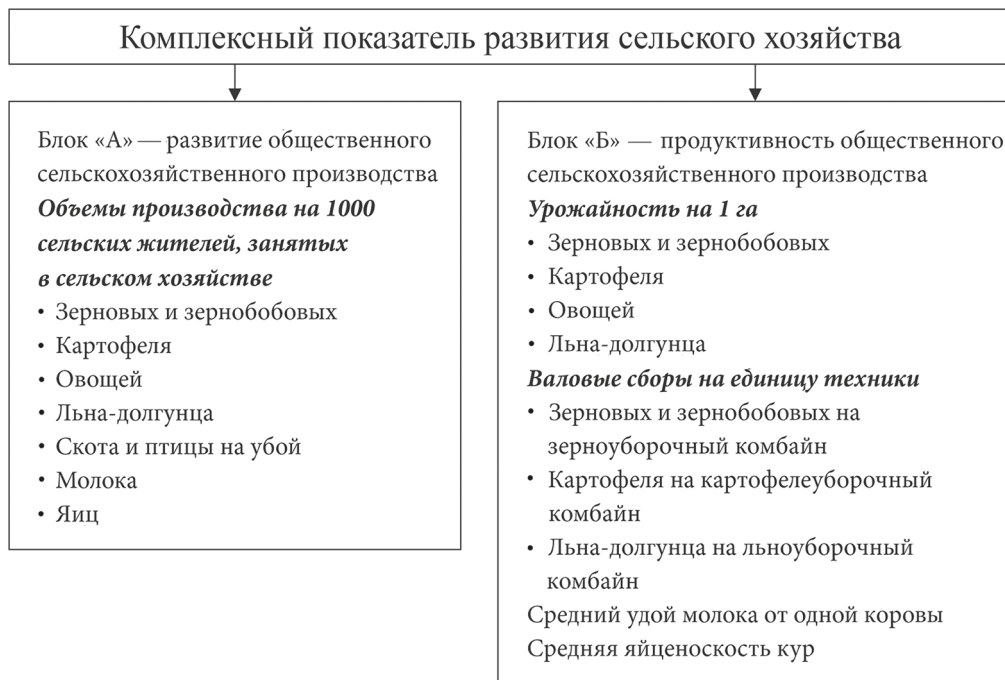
Комплексный показатель развития сельского хозяйства

Блок «А» — развитие общественного сельскохозяйственного производства
***Объемы производства на 1000 сельских жителей, занятых в сельском хозяйстве***
• Зерновых и зернобобовых
• Картофеля
• Овощей
• Льна-долгунца
• Скота и птицы на убой
• Молока
• Яиц

Блок «Б» — продуктивность общественного сельскохозяйственного производства
***Урожайность на 1 га***
• Зерновых и зернобобовых
• Картофеля
• Овощей
• Льна-долгунца
***Валовые сборы на единицу техники***
• Зерновых и зернобобовых на зерноуборочный комбайн
• Картофеля на картофелеуборочный комбайн
• Льна-долгунца на льноуборочный комбайн
Средний удой молока от одной коровы
Средняя яйценоскость кур